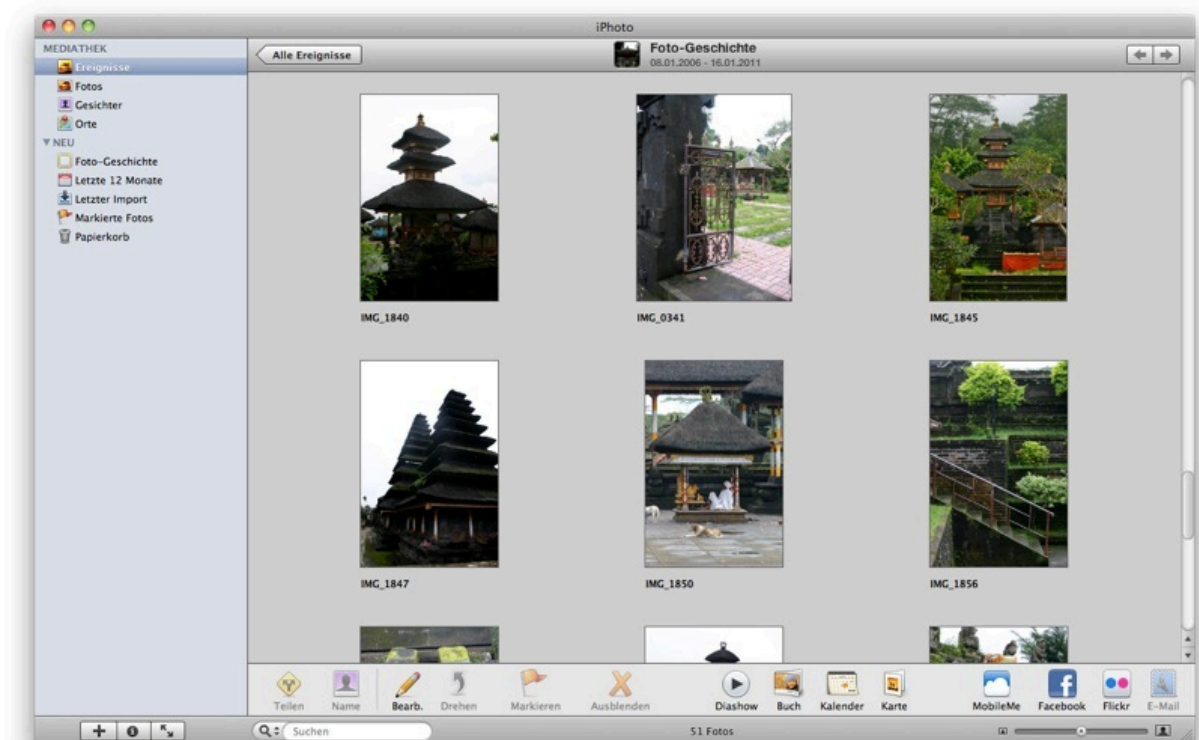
iPhoto

MEDIATHEK
Ereignisse
Fotos
Gesichter
Orte
NEU
Foto-Geschichte
Letzte 12 Monate
Letzter Import
Markierte Fotos
Papierkorb

Alle Ereignisse

Foto-Geschichte
08.01.2006 - 16.01.2011

IMG_1840
IMG_0341
IMG_1845
IMG_1847
IMG_1850
IMG_1856

Teilen
Name
Bearb.
Drehen
Markieren
Ausblenden
Diashow
Buch
Kalender
Karte
MobileMe
Facebook
Flickr
E-Mail

Suchen
51 Fotos